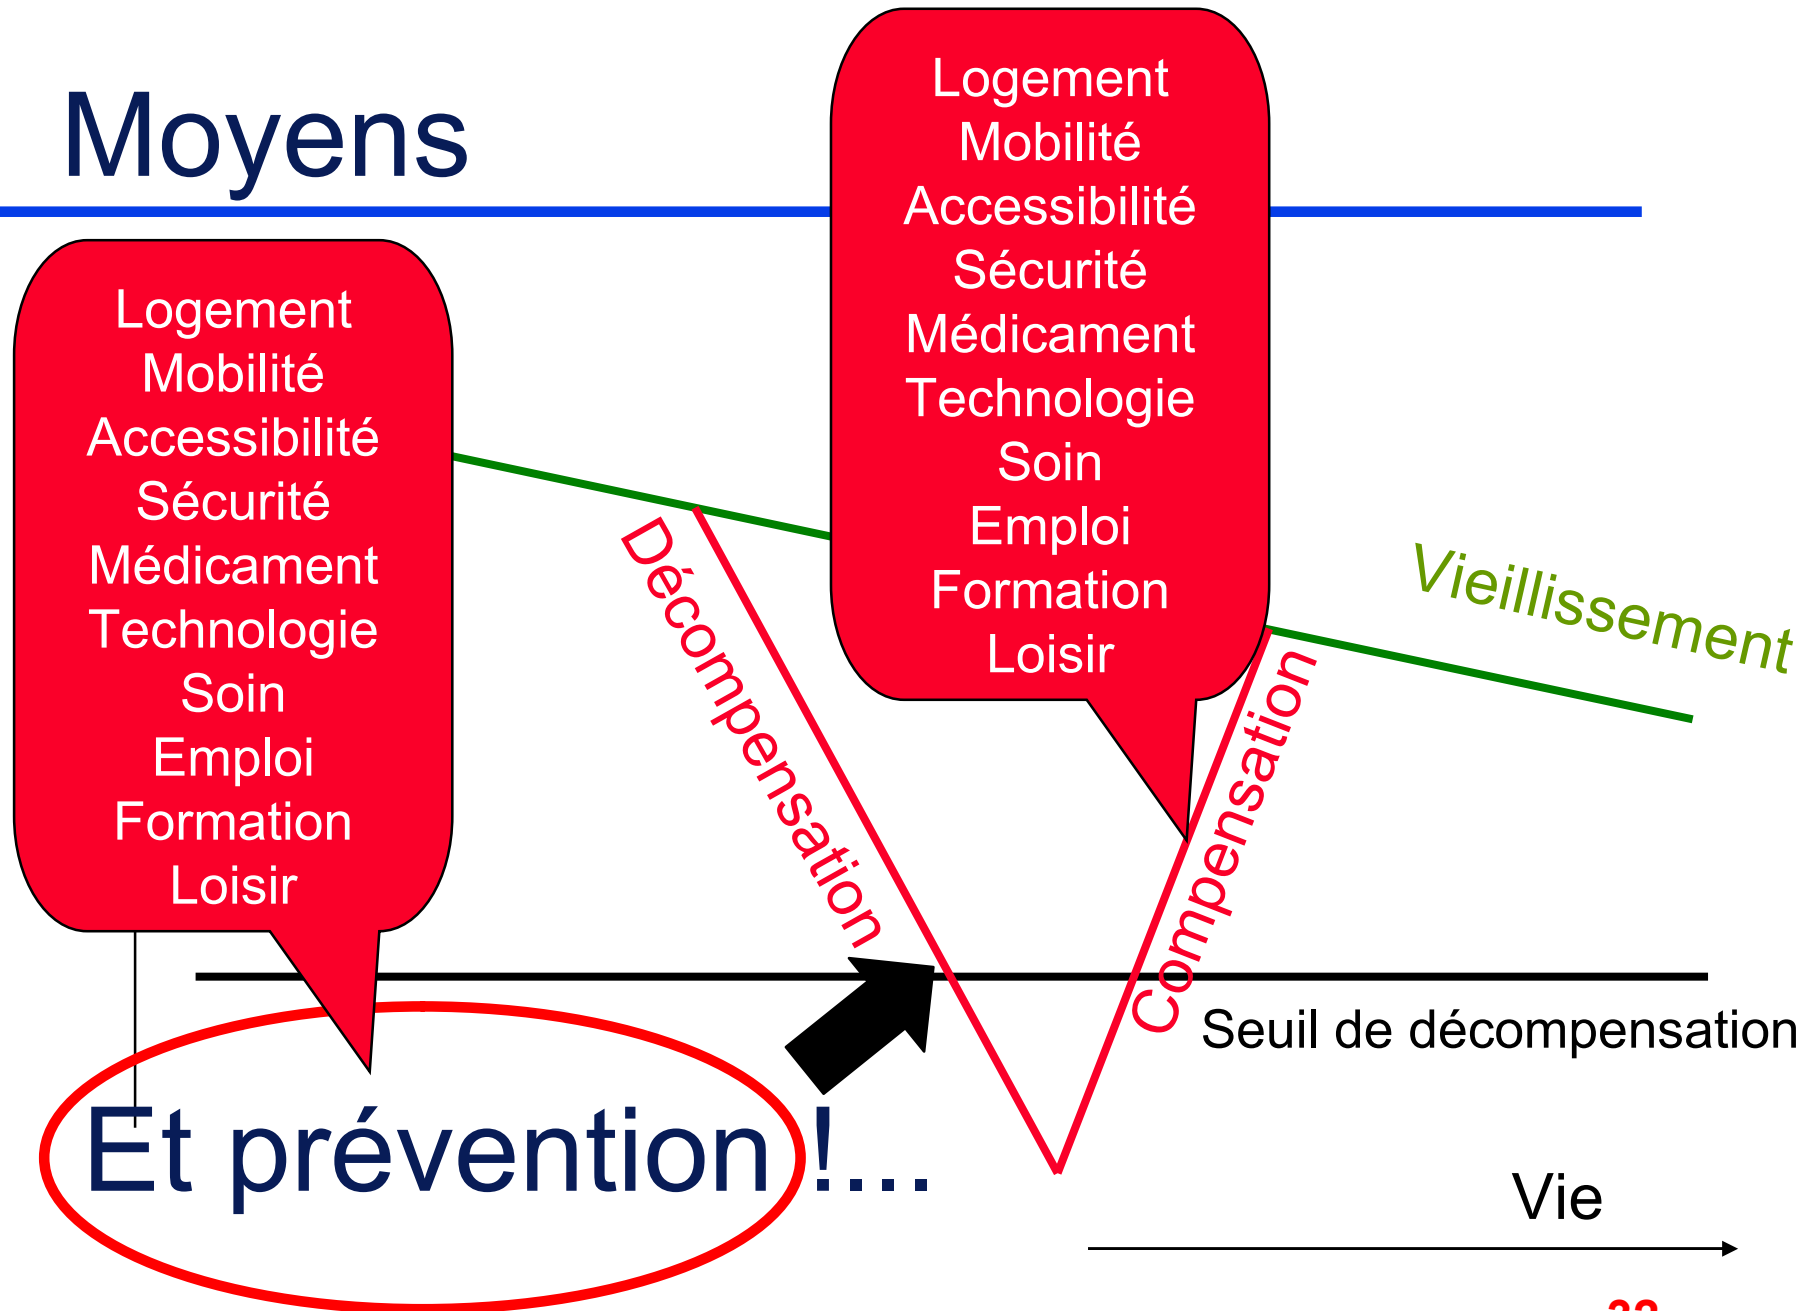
Moyens

Logement
Mobilité
Accessibilité
Sécurité
Médicament
Technologie
Soin
Emploi
Formation
Loisir

Logement
Mobilité
Accessibilité
Sécurité
Médicament
Technologie
Soin
Emploi
Formation
Loisir

Décompensation

Compensation

Vieillissement

Seuil de décompensation

Et prévention !...

Vie

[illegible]